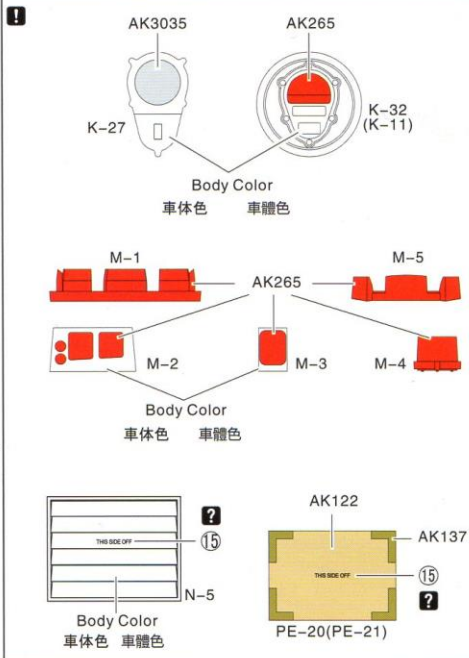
!

AK3035

AK265

K-27

K-32
(K-11)

Body Color
車体色 車體色

M-1

M-5

AK265

M-2

M-3

M-4

Body Color
車体色 車體色

?

THIS SIDE OFF

⑮

N-5

Body Color
車体色 車體色

AK122

AK137

THIS SIDE OFF

⑮

?

PE-20(PE-21)